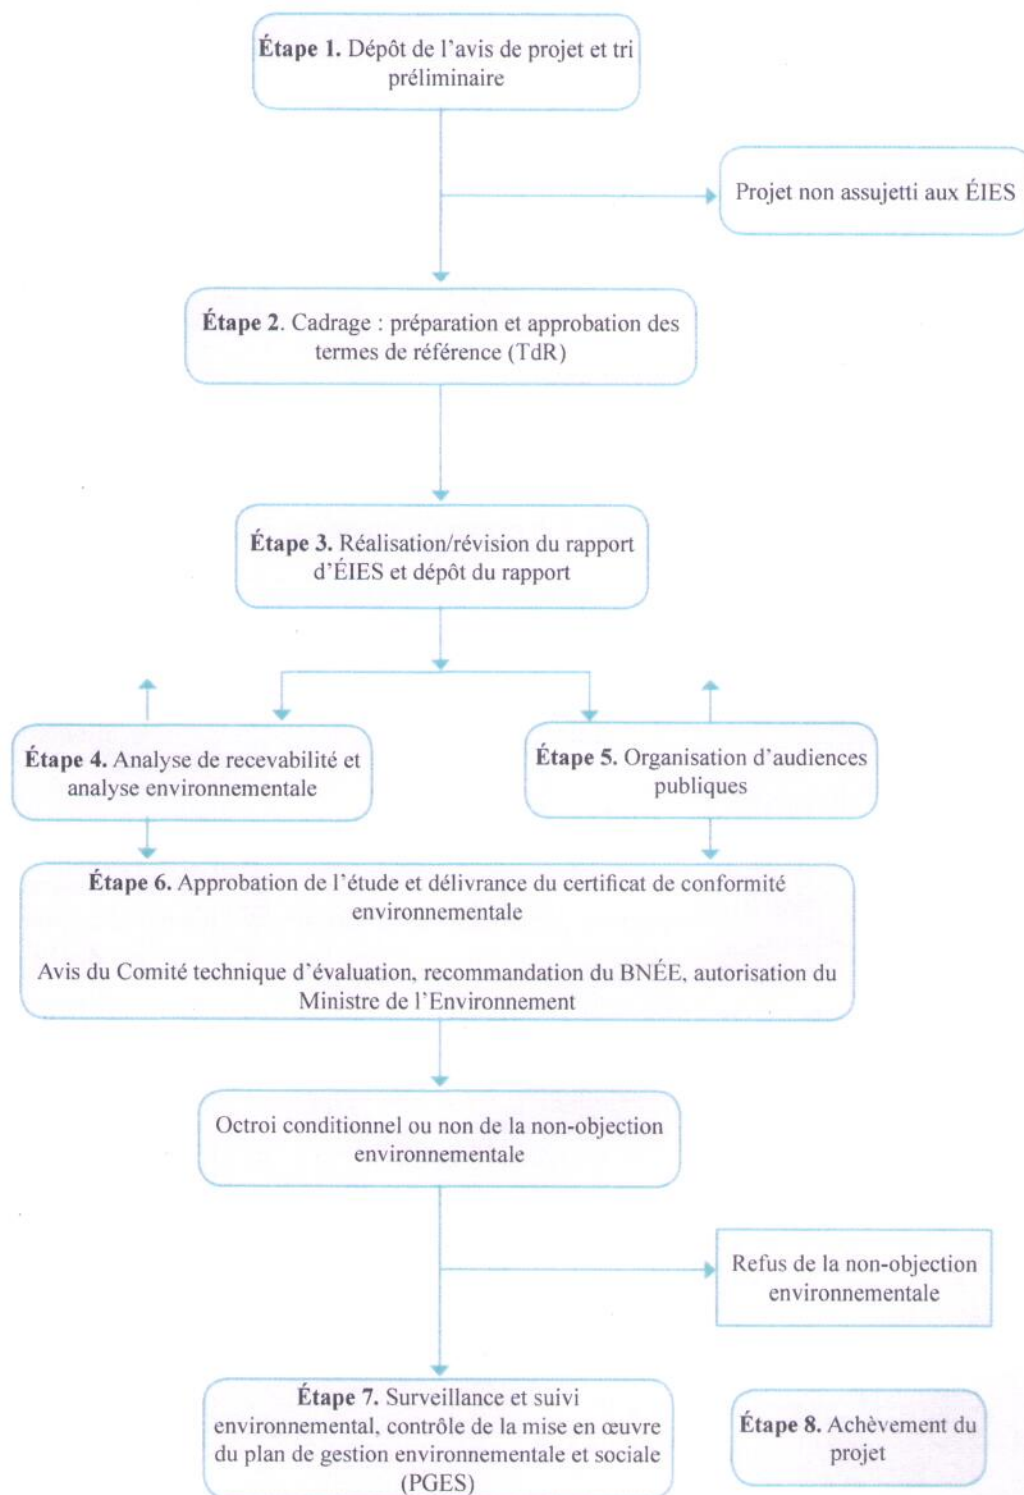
Étape 1. Dépôt de l'avis de projet et tri préliminaire

Projet non assujetti aux ÉIES

Étape 2. Cadrage : préparation et approbation des termes de référence (TdR)

Étape 3. Réalisation/révision du rapport d'ÉIES et dépôt du rapport

Étape 4. Analyse de recevabilité et analyse environnementale

Étape 5. Organisation d'audiences publiques

Étape 6. Approbation de l'étude et délivrance du certificat de conformité environnementale

Avis du Comité technique d'évaluation, recommandation du BNÉE, autorisation du Ministre de l'Environnement

Octroi conditionnel ou non de la non-objection environnementale

Refus de la non-objection environnementale

Étape 7. Surveillance et suivi environnemental, contrôle de la mise en œuvre du plan de gestion environnementale et sociale (PGES)

Étape 8. Achèvement du projet